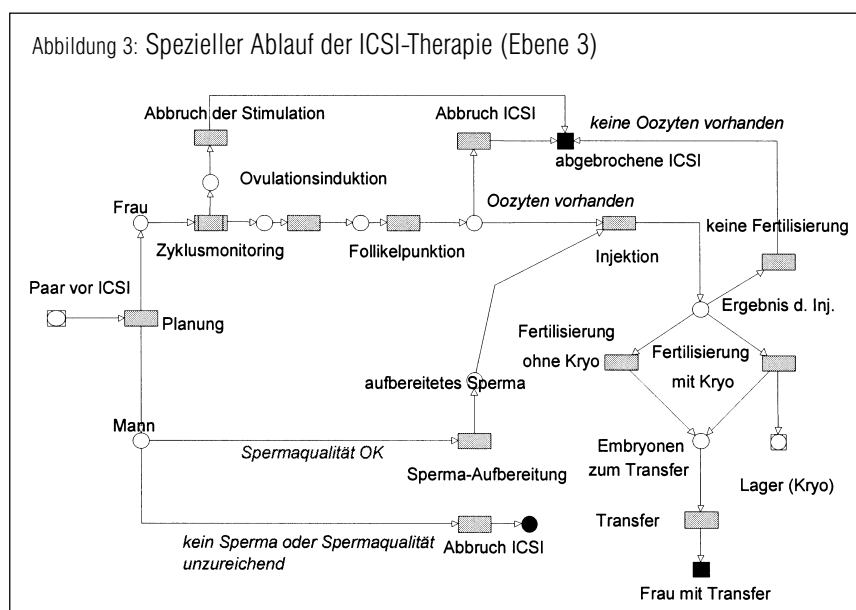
Abbildung 3: Spezieller Ablauf der ICSI-Therapie (Ebene 3)

Abbruch der Stimulation

Abbruch ICSI

keine Oozyten vorhanden

abgebrochene ICSI

Ovulationsinduktion

Frau

Oozyten vorhanden

keine Fertilisierung

Zyklusmonitoring

Follikelpunktion

Injektion

Paar vor ICSI

Planung

Ergebnis d. Inj.

Fertilisierung ohne Kryo

Fertilisierung mit Kryo

aufbereitetes Sperma

Mann

Spermaqualität OK

Sperma-Aufbereitung

Embryonen zum Transfer

Lager (Kryo)

Transfer

kein Sperma oder Spermaqualität unzureichend

Abbruch ICSI

Frau mit Transfer